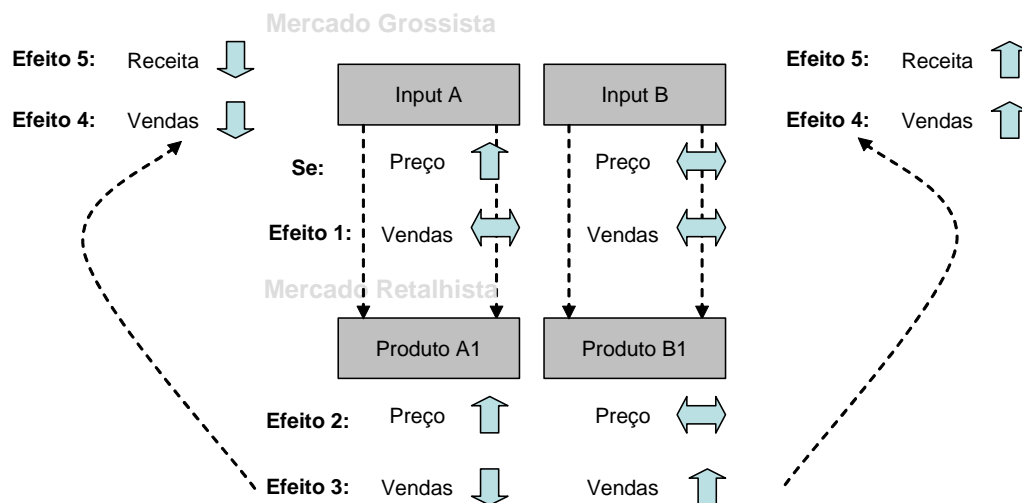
Mercado Grossista

Efeito 5: Receita

Efeito 4: Vendas

Input A

Input B

Efeito 5: Receita

Efeito 4: Vendas

Se: Preço

Preço

Efeito 1: Vendas

Vendas

Mercado Retalhista

Produto A1

Produto B1

Efeito 2: Preço

Preço

Efeito 3: Vendas

Vendas